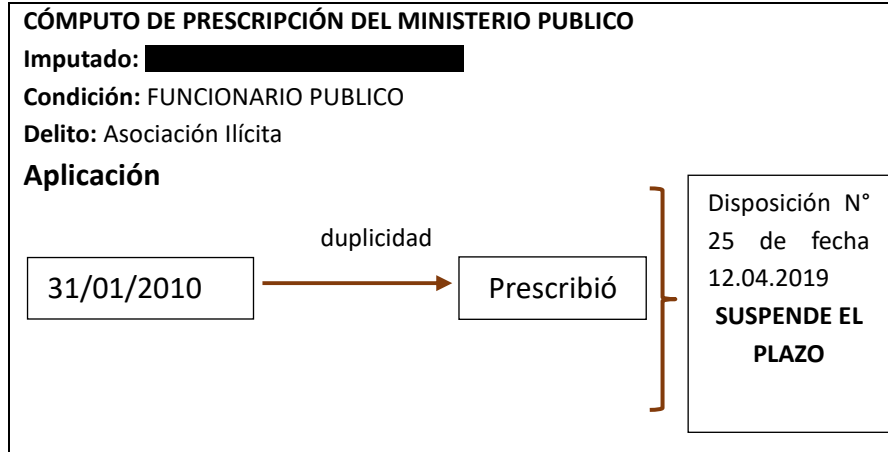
**CÓMPUTO DE PRESCRIPCIÓN DEL MINISTERIO PUBLICO**

**Imputado:** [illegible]

**Condición:** FUNCIONARIO PUBLICO

**Delito:** Asociación Ilícita

**Aplicación**

31/01/2010

duplicidad

Prescribió

Disposición N° 25 de fecha 12.04.2019 **SUSPENDE EL PLAZO**